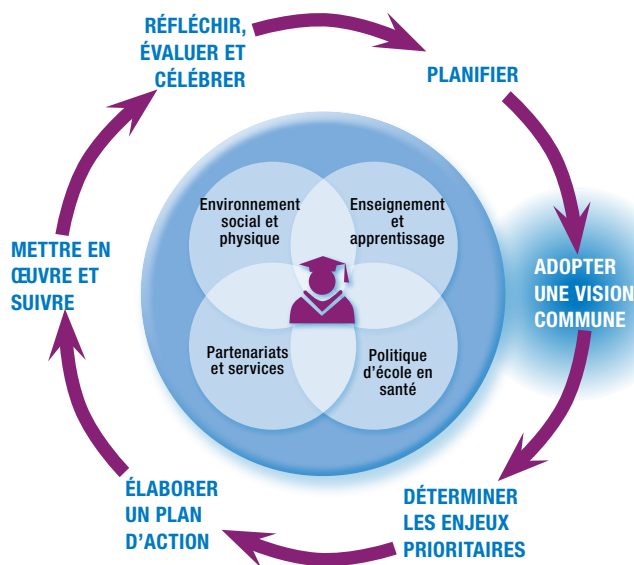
RÉFLÉCHIR, ÉVALUER ET CÉLÉBRER

PLANIFIER

ADOPTER UNE VISION COMMUNE

DÉTERMINER LES ENJEUX PRIORITAIRES

ÉLABORER UN PLAN D'ACTION

METTRE EN ŒUVRE ET SUIVRE

Environnement social et physique

Enseignement et apprentissage

Partenariats et services

Politique d'école en santé